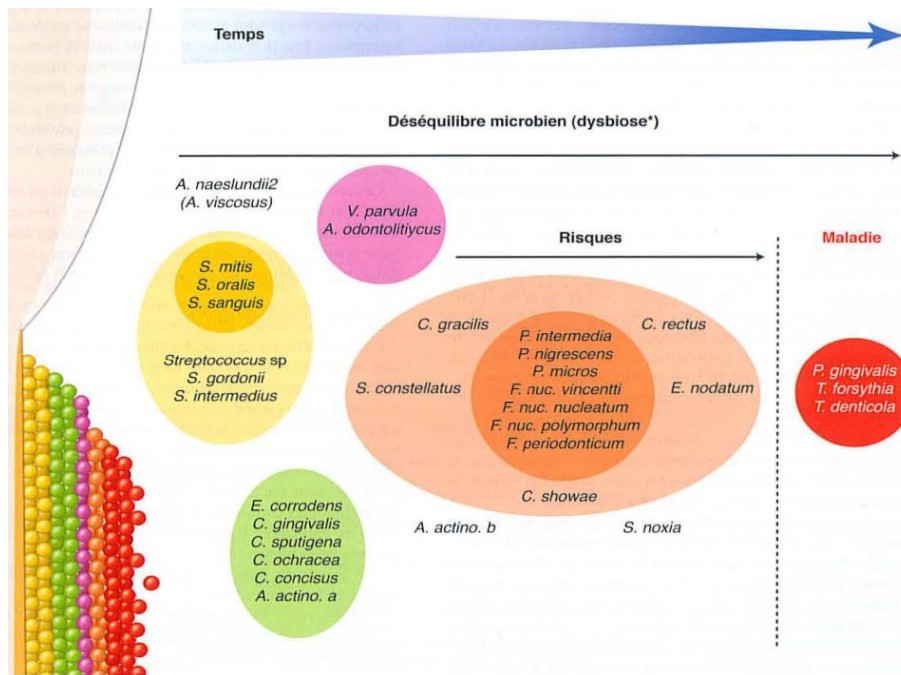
Temps

Déséquilibre microbien (dysbiose*)

A. naeslundii2
(A. viscosus)

V. parvula
A. odontolitiycus

Risques

Maladie

S. mitis
S. oralis
S. sanguis

Streptococcus sp
S. gordonii
S. intermedius

C. gracilis

P. intermedia
P. nigrescens
P. micros
F. nuc. vincentti
F. nuc. nucleatum
F. nuc. polymorphum
F. periodonticum

C. rectus

S. constellatus

E. nodatum

P. gingivalis
T. forsythia
T. denticola

C. showae

E. corrodens
C. gingivalis
C. sputigena
C. ochracea
C. concisus
A. actino. a

A. actino. b

S. noxia